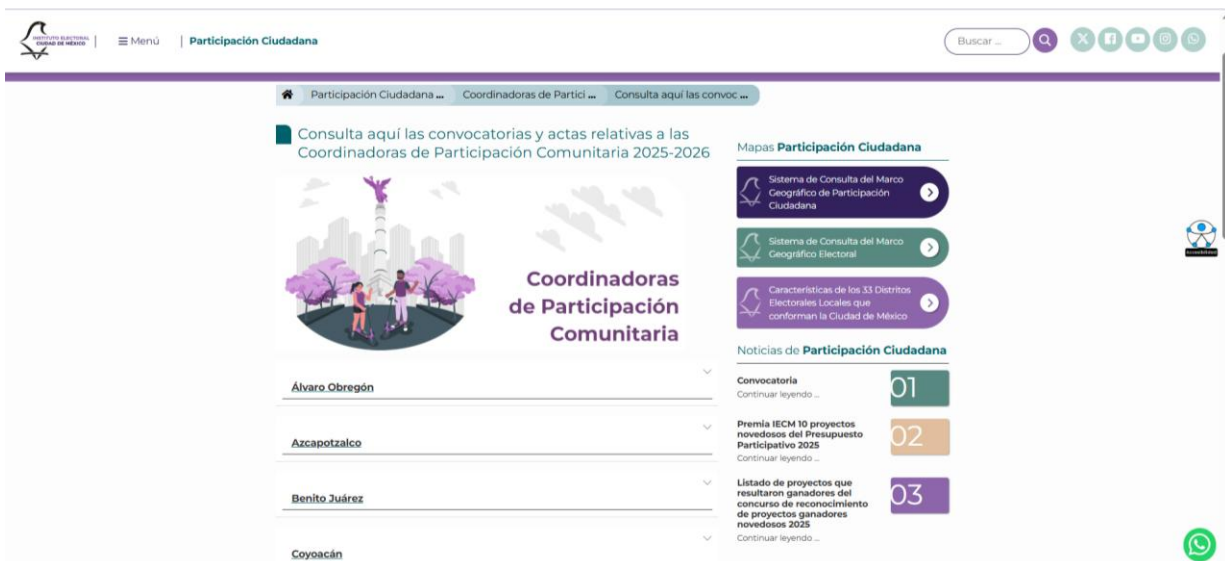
INSTITUTO ELECTORAL CIUDAD DE MÉXICO

≡ Menú

Participación Ciudadana

Buscar ...

Participación Ciudadana ... Coordinadoras de Partici ... Consulta aquí las convoc ...

Consulta aquí las convocatorias y actas relativas a las Coordinadoras de Participación Comunitaria 2025-2026

Coordinadoras de Participación Comunitaria

Álvaro Obregón

Azcapotzalco

Benito Juárez

Coyoacán

Mapas Participación Ciudadana

Sistema de Consulta del Marco Geográfico de Participación Ciudadana

Sistema de Consulta del Marco Geográfico Electoral

Características de los 33 Distritos Electorales Locales que conforman la Ciudad de México

Noticias de Participación Ciudadana

Convocatoria
Continuar leyendo ...

01

Premia IECM 10 proyectos novedosos del Presupuesto Participativo 2025
Continuar leyendo ...

02

Listado de proyectos que resultaron ganadores del concurso de reconocimiento de proyectos ganadores novedosos 2025
Continuar leyendo ...

03

Accesibilidad